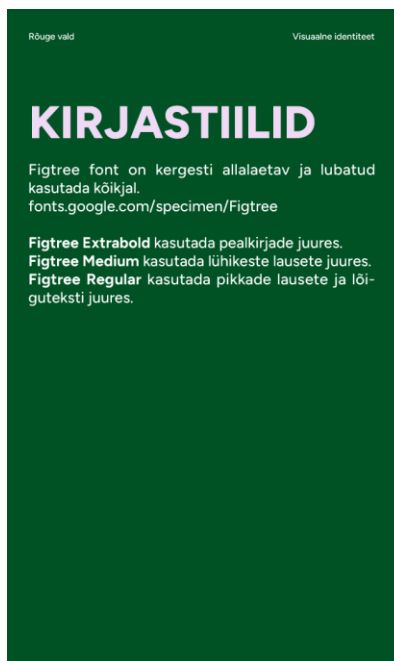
Rõuge vald

Visuaalne identiteet

KIRJASTIILID

Figtree font on kergesti allalaetav ja lubatud kasutada kõikjal.
fonts.google.com/specimen/Figtree

**Figtree Extrabold** kasutada pealkirjade juures.
**Figtree Medium** kasutada lühikeste lausete juures.
**Figtree Regular** kasutada pikkade lausete ja lõiguteksti juures.